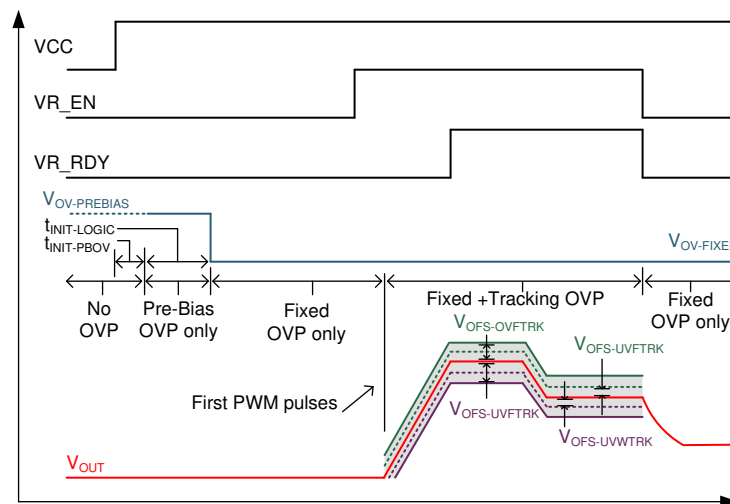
VCC

VR_EN

VR_RDY

$V_{OV\text{-}PREBIAS}$

$t_{INIT\text{-}LOGIC}$

$t_{INIT\text{-}PBOV}$

$V_{OV\text{-}FIXE}$

No OVP

Pre-Bias OVP only

Fixed OVP only

Fixed +Tracking OVP

Fixed OVP only

$V_{OFS\text{-}OVFTRK}$

$V_{OFS\text{-}UVFTRK}$

$V_{OFS\text{-}UVFTRK}$

$V_{OFS\text{-}UVWTRK}$

First PWM pulses

$V_{OUT}$